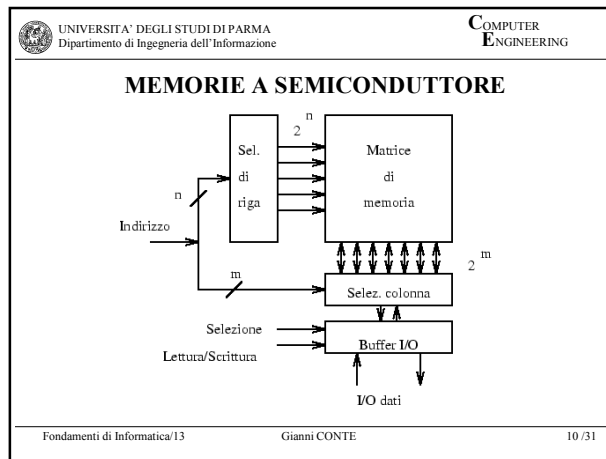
UNIVERSITA' DEGLI STUDI DI PARMA
Dipartimento di Ingegneria dell'Informazione

COMPUTER ENGINEERING

MEMORIE A SEMICONDUTTORE

$2^n$

Sel. di riga

Matrice di memoria

n

Indirizzo

m

$2^m$

Selez. colonna

Selezione

Lettura/Scrittura

Buffer I/O

I/O dati

Fondamenti di Informatica/13

Gianni CONTE

10 /31